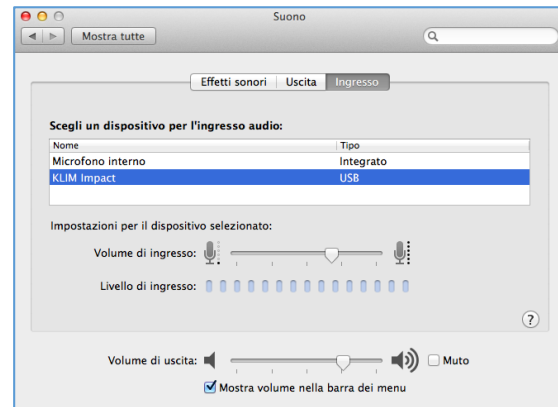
Suono

Mostra tutte

Effetti sonori | Uscita | Ingresso

Scegli un dispositivo per l'ingresso audio:

| Nome | Tipo |
|---|---|
| Microfono interno | Integrato |
| KLIM Impact | USB |

Impostazioni per il dispositivo selezionato:

Volume di ingresso:

Livello di ingresso:

?

Volume di uscita:

Muto

Mostra volume nella barra dei menu